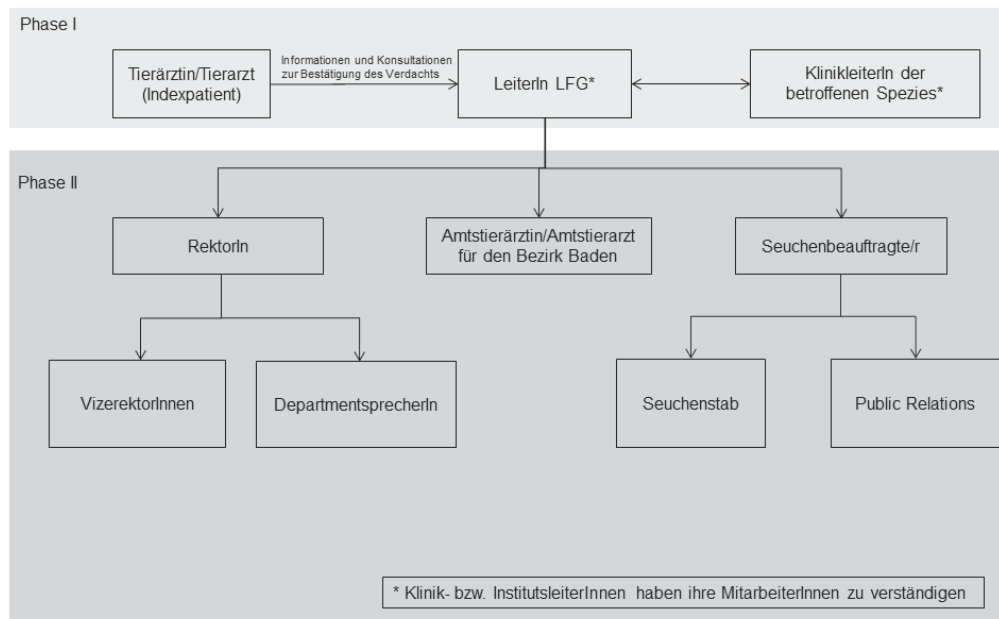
Phase I

Tierärztin/Tierarzt (Indexpatient)

Informationen und Konsultationen zur Bestätigung des Verdachts

LeiterIn LFG*

KlinikleiterIn der betroffenen Spezies*

Phase II

RektorIn

Amtstierärztin/Amtstierarzt für den Bezirk Baden

Seuchenbeauftragte/r

VizerektorInnen

DepartmentsprecherIn

Seuchenstab

Public Relations

* Klinik- bzw. InstitutsleiterInnen haben ihre MitarbeiterInnen zu verständigen